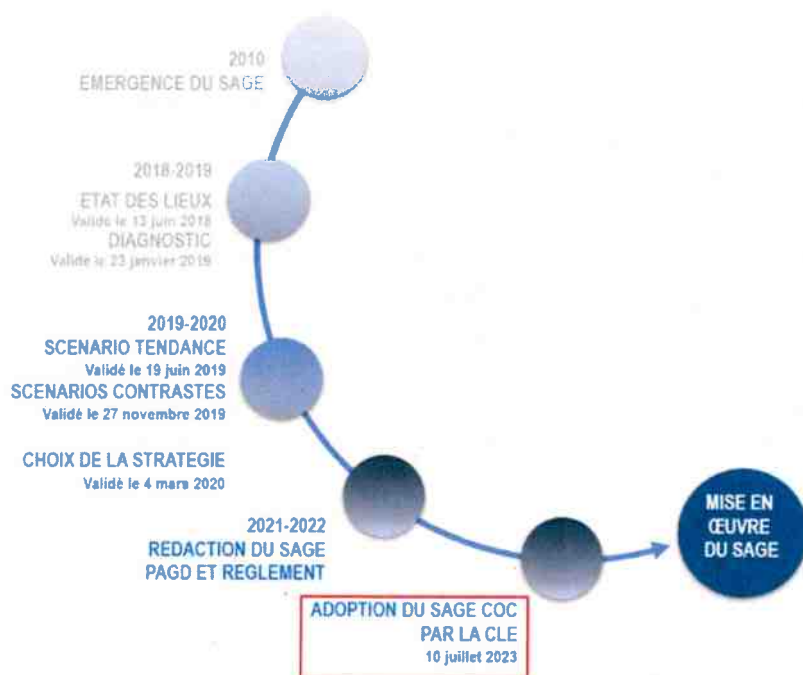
2010
EMERGENCE DU SAGE

2018-2019
ETAT DES LIEUX
Validé le 13 juin 2018
DIAGNOSTIC
Validé le 23 janvier 2019

2019-2020
SCENARIO TENDANCE
Validé le 19 juin 2019
SCENARIOS CONTRASTES
Validé le 27 novembre 2019

CHOIX DE LA STRATEGIE
Validé le 4 mars 2020

2021-2022
REDACTION DU SAGE
PAGD ET REGLEMENT

ADOPTION DU SAGE COC
PAR LA CLE
10 juillet 2023

MISE EN ŒUVRE DU SAGE